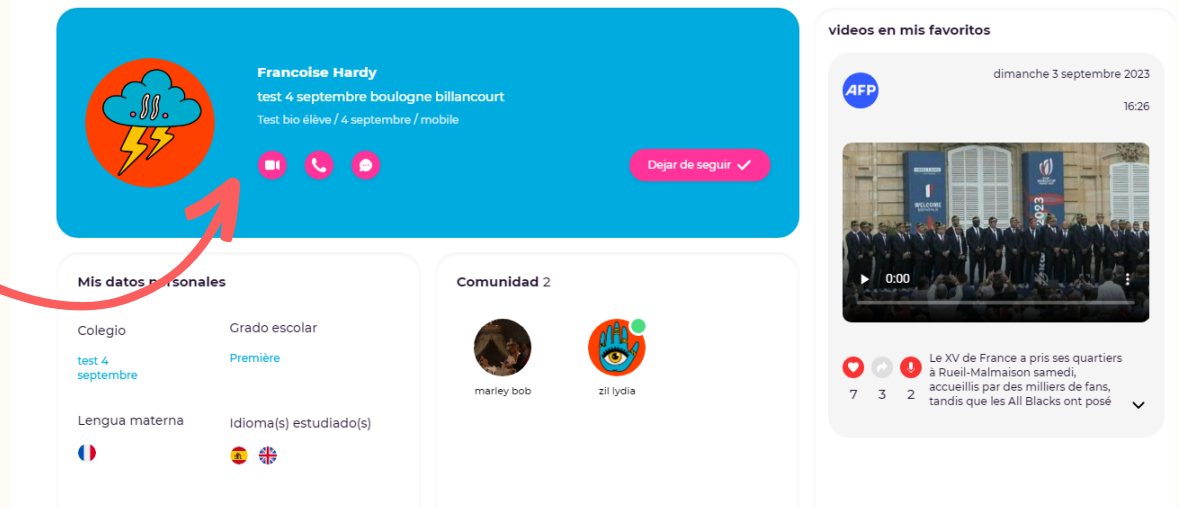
Francoise Hardy
test 4 septembre boulogne billancourt
Test bio élève / 4 septembre / mobile

Dejar de seguir

videos en mis favoritos

AFP
dimanche 3 septembre 2023
16:26

WELCOME
2023

0:00

7 3 2
Le XV de France a pris ses quartiers à Rueil-Malmaison samedi, accueillis par des milliers de fans, tandis que les All Blacks ont posé

Mis datos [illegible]rsonales

Colegio
test 4 septembre

Grado escolar
Première

Lengua materna

Idioma(s) estudiado(s)

Comunidad 2

marley bob
zil lydia